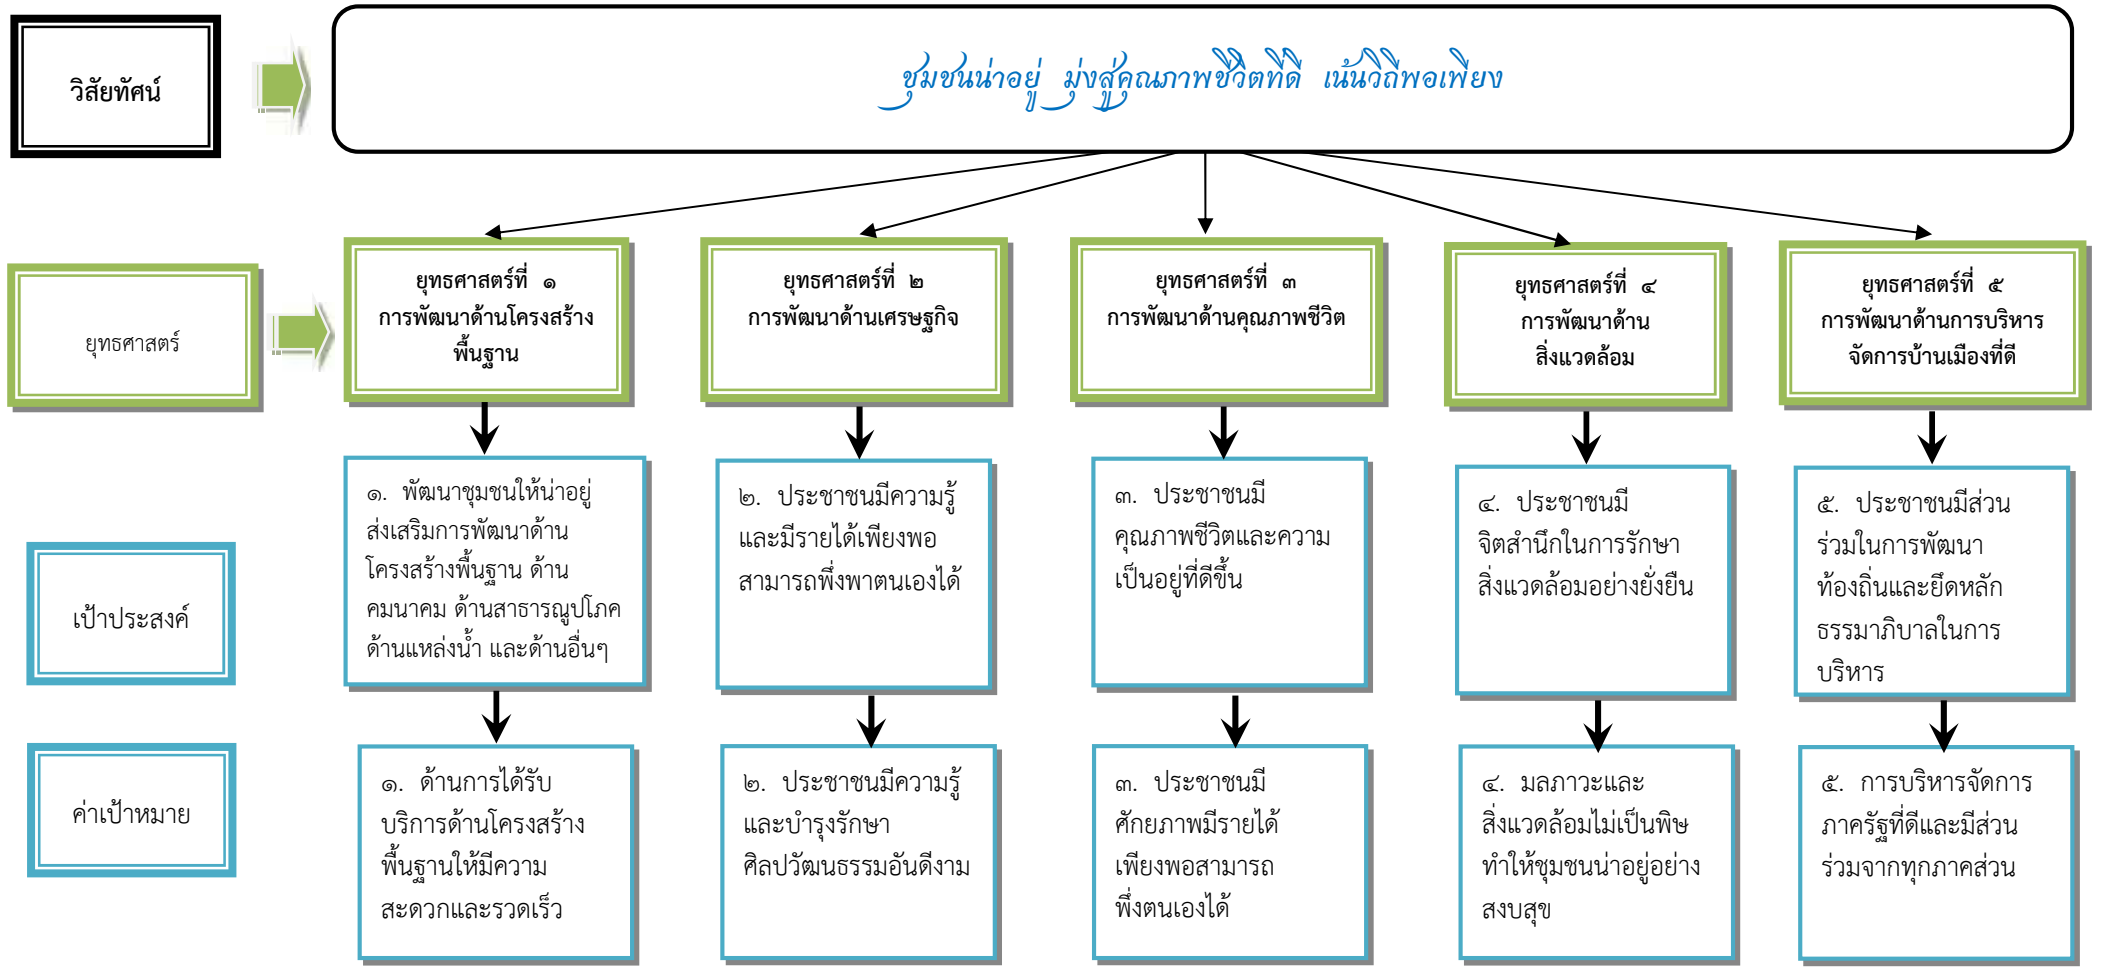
วิสัยทัศน์

ชุมชนน่าอยู่ มุ่งสู่คุณภาพชีวิตที่ดี เน้นวิถีพอเพียง

ยุทธศาสตร์

ยุทธศาสตร์ที่ ๑ การพัฒนาด้านโครงสร้างพื้นฐาน

ยุทธศาสตร์ที่ ๒ การพัฒนาด้านเศรษฐกิจ

ยุทธศาสตร์ที่ ๓ การพัฒนาด้านคุณภาพชีวิต

ยุทธศาสตร์ที่ ๔ การพัฒนาด้านสิ่งแวดล้อม

ยุทธศาสตร์ที่ ๕ การพัฒนาด้านการบริหารจัดการบ้านเมืองที่ดี

เป้าประสงค์

๑. พัฒนาชุมชนให้น่าอยู่ ส่งเสริมการพัฒนาด้านโครงสร้างพื้นฐาน ด้านคมนาคม ด้านสาธารณูปโภค ด้านแหล่งน้ำ และด้านอื่นๆ

๒. ประชาชนมีความรู้และมีรายได้เพียงพอสามารถพึ่งพาตนเองได้

๓. ประชาชนมีคุณภาพชีวิตและความเป็นอยู่ที่ดีขึ้น

๔. ประชาชนมีจิตสำนึกในการรักษาสิ่งแวดล้อมอย่างยั่งยืน

๕. ประชาชนมีส่วนร่วมในการพัฒนาท้องถิ่นและยึดหลักธรรมาภิบาลในการบริหาร

ค่าเป้าหมาย

๑. ด้านการได้รับบริการด้านโครงสร้างพื้นฐานให้มีความสะดวกและรวดเร็ว

๒. ประชาชนมีความรู้และบำรุงรักษาศิลปวัฒนธรรมอันดีงาม

๓. ประชาชนมีศักยภาพมีรายได้เพียงพอสามารถพึ่งตนเองได้

๔. มลภาวะและสิ่งแวดล้อมไม่เป็นพิษทำให้ชุมชนน่าอยู่อย่างสงบสุข

๕. การบริหารจัดการภาครัฐที่ดีและมีส่วนร่วมจากทุกภาคส่วน